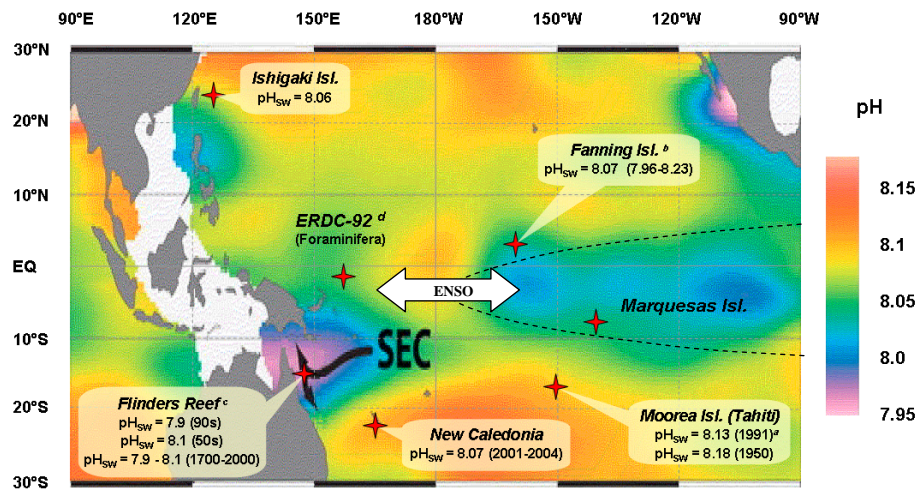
90°E 120°E 150°E 180°W 150°W 120°W 90°W

30°N
20°N
10°N
EQ
10°S
20°S
30°S

Ishigaki Isl.
$pH_{SW}$ = 8.06

Fanning Isl. $^{b}$
$pH_{SW}$ = 8.07 (7.96-8.23)

ERDC-92 $^{d}$
(Foraminifera)

ENSO

Marquesas Isl.

SEC

Flinders Reef $^{c}$
$pH_{SW}$ = 7.9 (90s)
$pH_{SW}$ = 8.1 (50s)
$pH_{SW}$ = 7.9 - 8.1 (1700-2000)

New Caledonia
$pH_{SW}$ = 8.07 (2001-2004)

Moorea Isl. (Tahiti)
$pH_{SW}$ = 8.13 (1991)$^{a}$
$pH_{SW}$ = 8.18 (1950)

pH
8.15
8.1
8.05
8.0
7.95